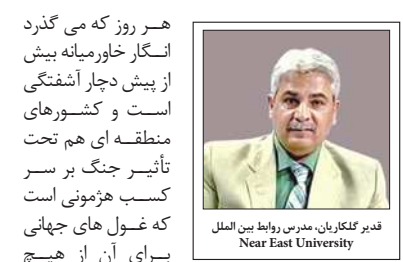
هر روز که می گذرد انگار خاورمیانه بیش از پیش دچار آشفتگی است و کشورهای منطقه ای هم تحت تأثیر جنگ بر سر کسب هژمونی است که غول های جهانی برای آن از هیچ

قدیر گلکاریان، مدرس روابط بین الملل
Near East University